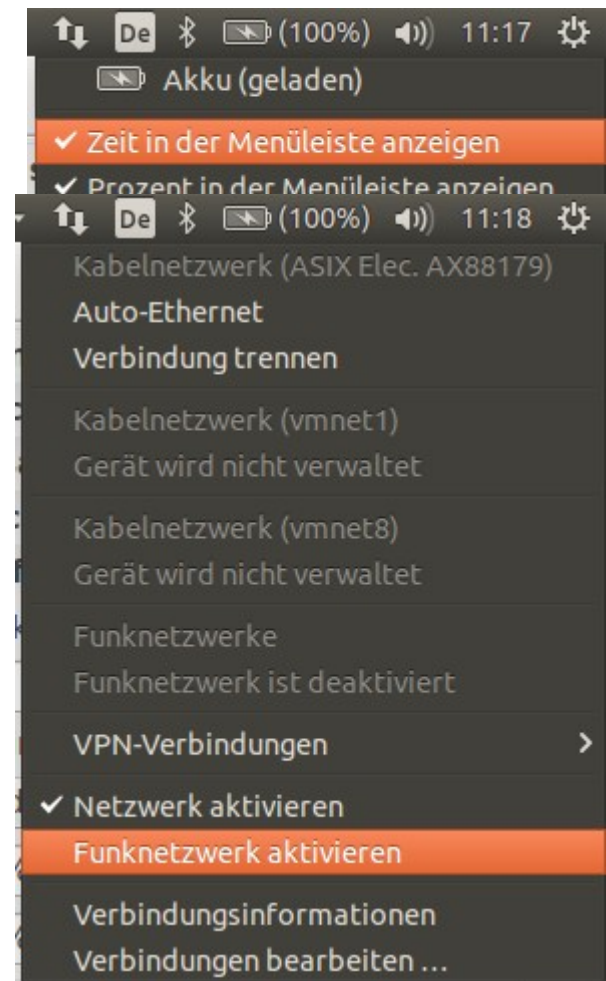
De (100%) 11:17

Akku (geladen)

✓ Zeit in der Menüleiste anzeigen

✓ Prozent in der Menüleiste anzeigen

De (100%) 11:18

Kabelnetzwerk (ASIX Elec. AX88179)

Auto-Ethernet

Verbindung trennen

Kabelnetzwerk (vmnet1)

Gerät wird nicht verwaltet

Kabelnetzwerk (vmnet8)

Gerät wird nicht verwaltet

Funknetzwerke

Funknetzwerk ist deaktiviert

VPN-Verbindungen >

✓ Netzwerk aktivieren

Funknetzwerk aktivieren

Verbindungsinformationen

Verbindungen bearbeiten ...